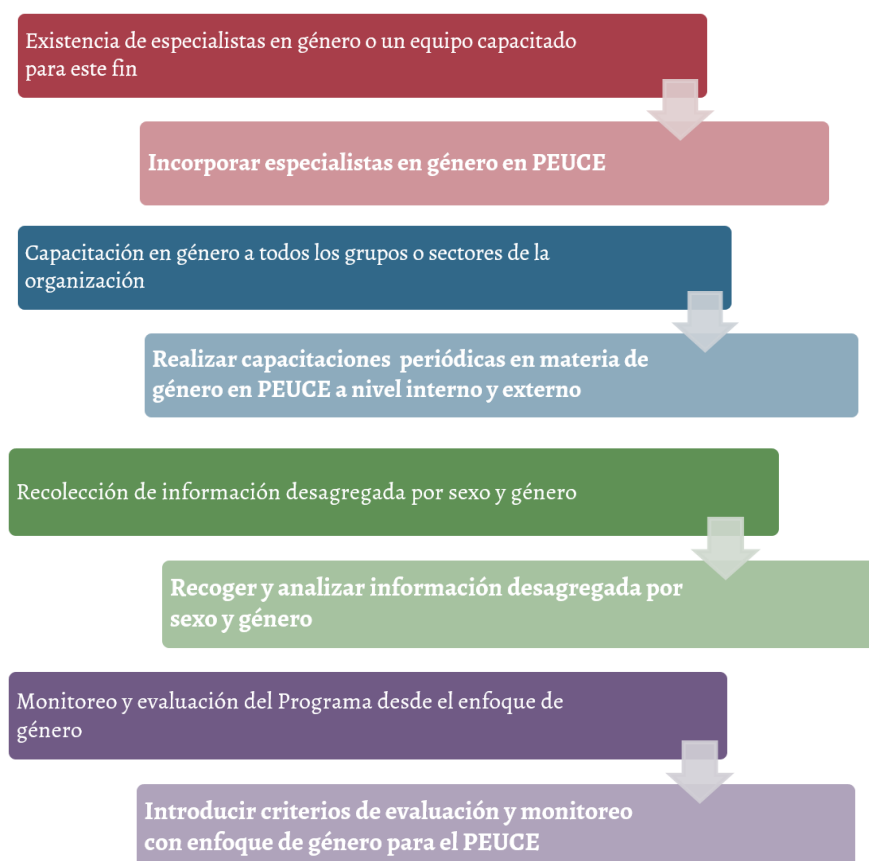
Existencia de especialistas en género o un equipo capacitado para este fin

Incorporar especialistas en género en PEUCE

Capacitación en género a todos los grupos o sectores de la organización

Realizar capacitaciones periódicas en materia de género en PEUCE a nivel interno y externo

Recolección de información desagregada por sexo y género

Recoger y analizar información desagregada por sexo y género

Monitoreo y evaluación del Programa desde el enfoque de género

Introducir criterios de evaluación y monitoreo con enfoque de género para el PEUCE